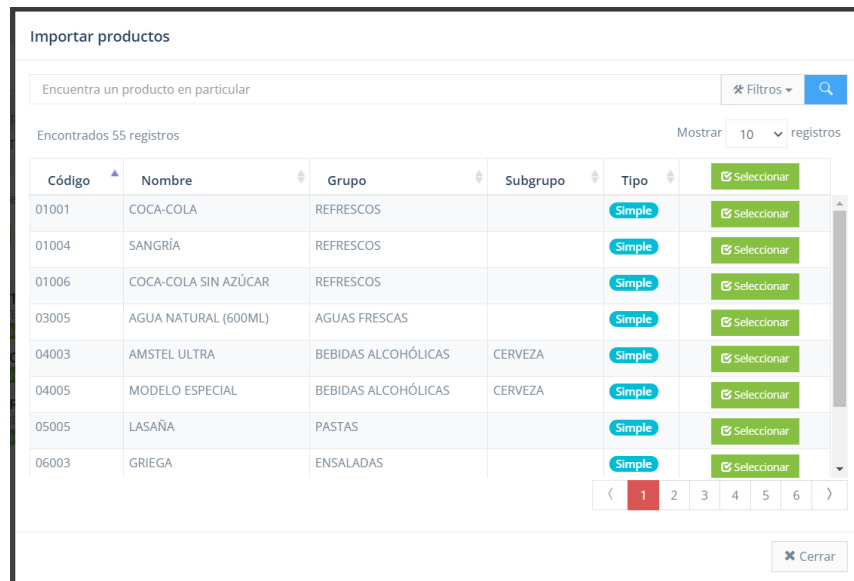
Importar productos

Encuentra un producto en particular

Filtros

Encontrados 55 registros

Mostrar 10 registros

| Código | Nombre | Grupo | Subgrupo | Tipo | Seleccionar |
|---|---|---|---|---|---|
| 01001 | COCA-COLA | REFRESCOS | | Simple | Seleccionar |
| 01004 | SANGRÍA | REFRESCOS | | Simple | Seleccionar |
| 01006 | COCA-COLA SIN AZÚCAR | REFRESCOS | | Simple | Seleccionar |
| 03005 | AGUA NATURAL (600ML) | AGUAS FRESCAS | | Simple | Seleccionar |
| 04003 | AMSTEL ULTRA | BEBIDAS ALCOHÓLICAS | CERVEZA | Simple | Seleccionar |
| 04005 | MODELO ESPECIAL | BEBIDAS ALCOHÓLICAS | CERVEZA | Simple | Seleccionar |
| 05005 | LASAÑA | PASTAS | | Simple | Seleccionar |
| 06003 | GRIEGA | ENSALADAS | | Simple | Seleccionar |

〈 1 2 3 4 5 6 〉

Cerrar